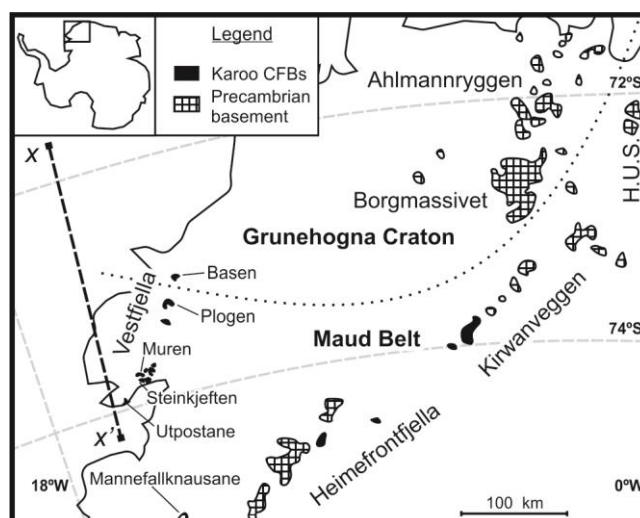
Legend
Karoo CFBs
Precambrian basement
Ahlmannryggen
72°S
H.U.S.
X
Borgmassivet
Grunehogna Craton
Basen
Vestfjella
Plogen
Maud Belt
Kirwanveggen
74°S
Muren
Steinkjeften
Utpostane
X'
Heimefrontfjella
18°W
Mannefallknausane
100 km
0°W